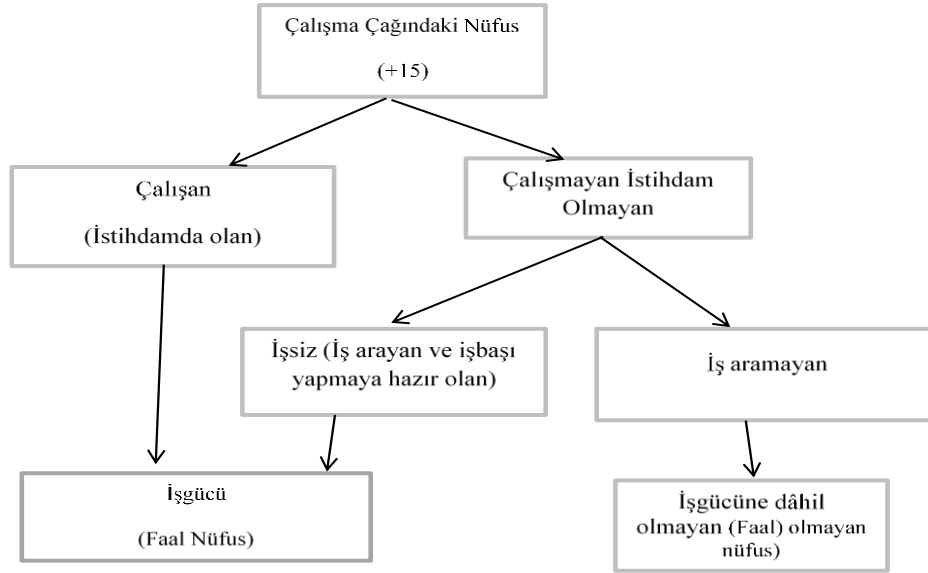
Çalışma Çağındaki Nüfus

(+15)

Çalışan

(İstihdamda olan)

Çalışmayan İstihdam Olmayan

İşsiz (İş arayan ve işbaşı yapmaya hazır olan)

İş aramayan

İşgücü

(Faal Nüfus)

İşgücüne dâhil olmayan (Faal) olmayan nüfus)